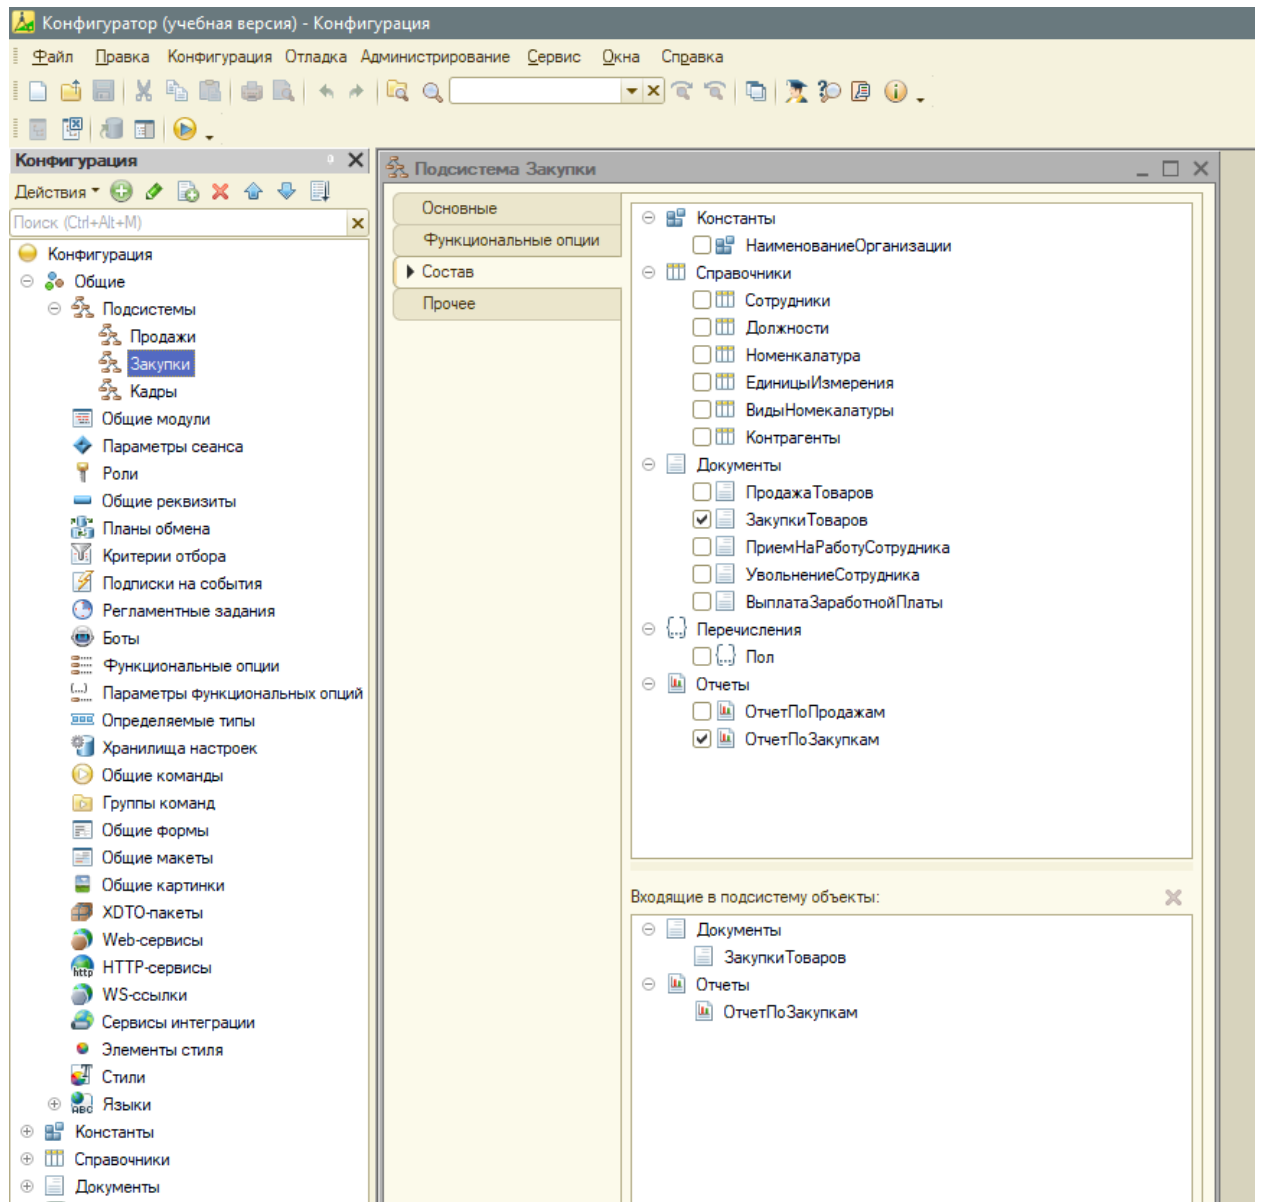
Конфигуратор (учебная версия) - Конфигурация

Файл Правка Конфигурация Отладка Администрирование Сервис Окна Справка

Конфигурация
Действия
Поиск (Ctrl+Alt+M)

Конфигурация
Общие
Подсистемы
Продажи
Закупки
Кадры
Общие модули
Параметры сеанса
Роли
Общие реквизиты
Планы обмена
Критерии отбора
Подписки на события
Регламентные задания
Боты
Функциональные опции
Параметры функциональных опций
Определяемые типы
Хранилища настроек
Общие команды
Группы команд
Общие формы
Общие макеты
Общие картинки
XDTO-пакеты
Web-сервисы
HTTP-сервисы
WS-ссылки
Сервисы интеграции
Элементы стиля
Стили
Языки
Константы
Справочники
Документы

Подсистема Закупки

Основные
Функциональные опции
Состав
Прочее

Константы
НаименованиеОрганизации
Справочники
Сотрудники
Должности
Номекалатура
ЕдиницыИзмерения
ВидыНомекалатуры
Контрагенты
Документы
ПродажаТоваров
ЗакупкиТоваров
ПриемНаРаботуСотрудника
УвольнениеСотрудника
ВыплатаЗаработнойПлаты
Перечисления
Пол
Отчеты
ОтчетПоПродажам
ОтчетПоЗакупкам

Входящие в подсистему объекты:
Документы
ЗакупкиТоваров
Отчеты
ОтчетПоЗакупкам